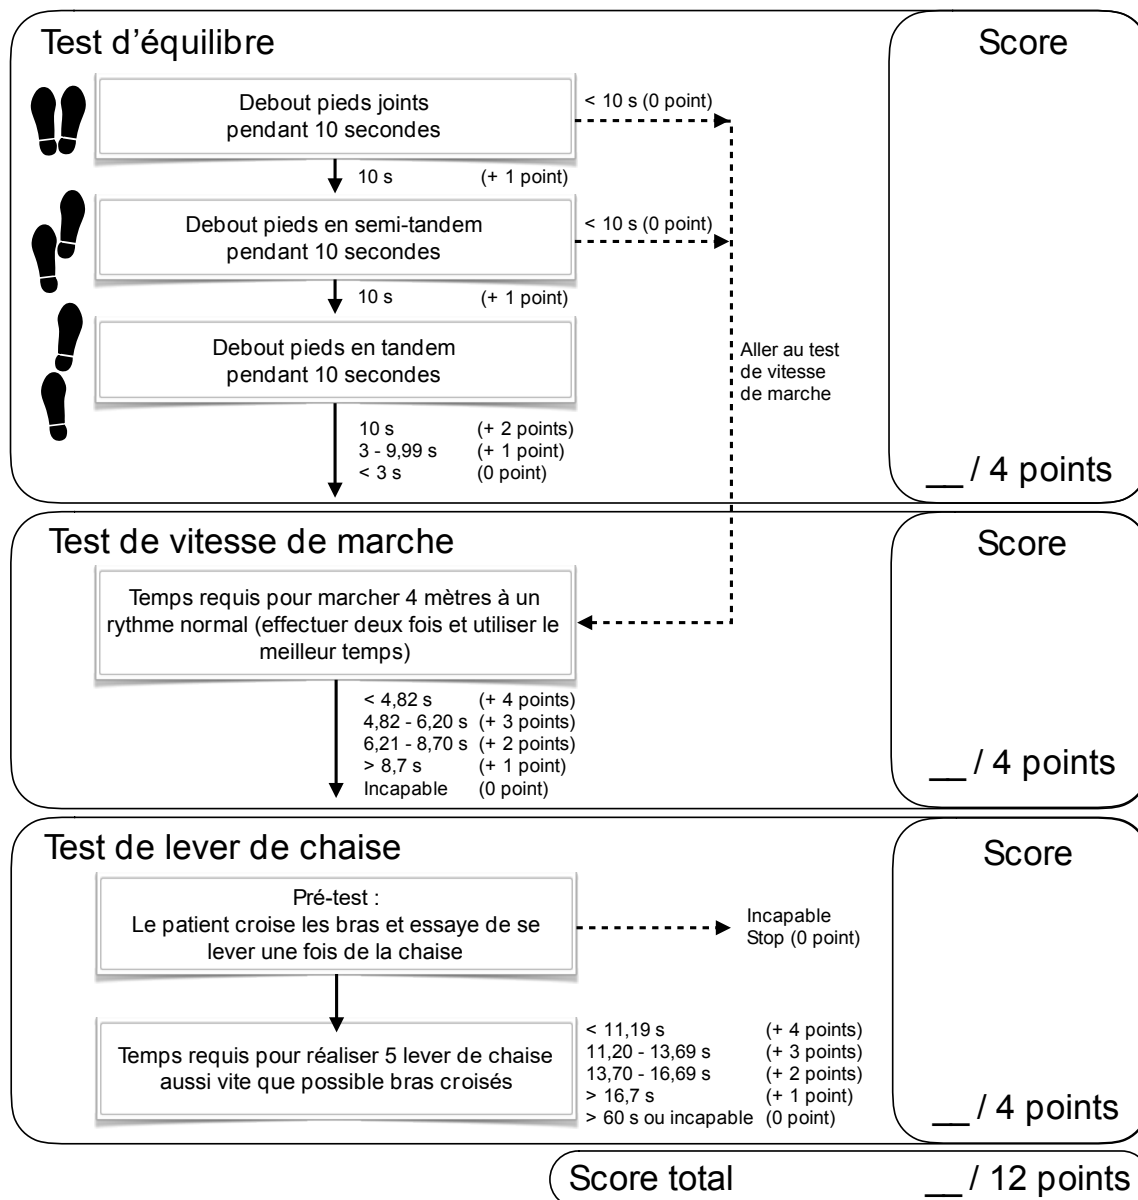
Test d'équilibre

Score

Debout pieds joints pendant 10 secondes

< 10 s (0 point)

10 s (+ 1 point)

Debout pieds en semi-tandem pendant 10 secondes

< 10 s (0 point)

10 s (+ 1 point)

Debout pieds en tandem pendant 10 secondes

Aller au test de vitesse de marche

10 s (+ 2 points)
3 - 9,99 s (+ 1 point)
< 3 s (0 point)

__ / 4 points

Test de vitesse de marche

Score

Temps requis pour marcher 4 mètres à un rythme normal (effectuer deux fois et utiliser le meilleur temps)

< 4,82 s (+ 4 points)
4,82 - 6,20 s (+ 3 points)
6,21 - 8,70 s (+ 2 points)
> 8,7 s (+ 1 point)
Incapable (0 point)

__ / 4 points

Test de lever de chaise

Score

Pré-test :
Le patient croise les bras et essaye de se lever une fois de la chaise

Incapable
Stop (0 point)

Temps requis pour réaliser 5 lever de chaise aussi vite que possible bras croisés

< 11,19 s (+ 4 points)
11,20 - 13,69 s (+ 3 points)
13,70 - 16,69 s (+ 2 points)
> 16,7 s (+ 1 point)
> 60 s ou incapable (0 point)

__ / 4 points

Score total __ / 12 points